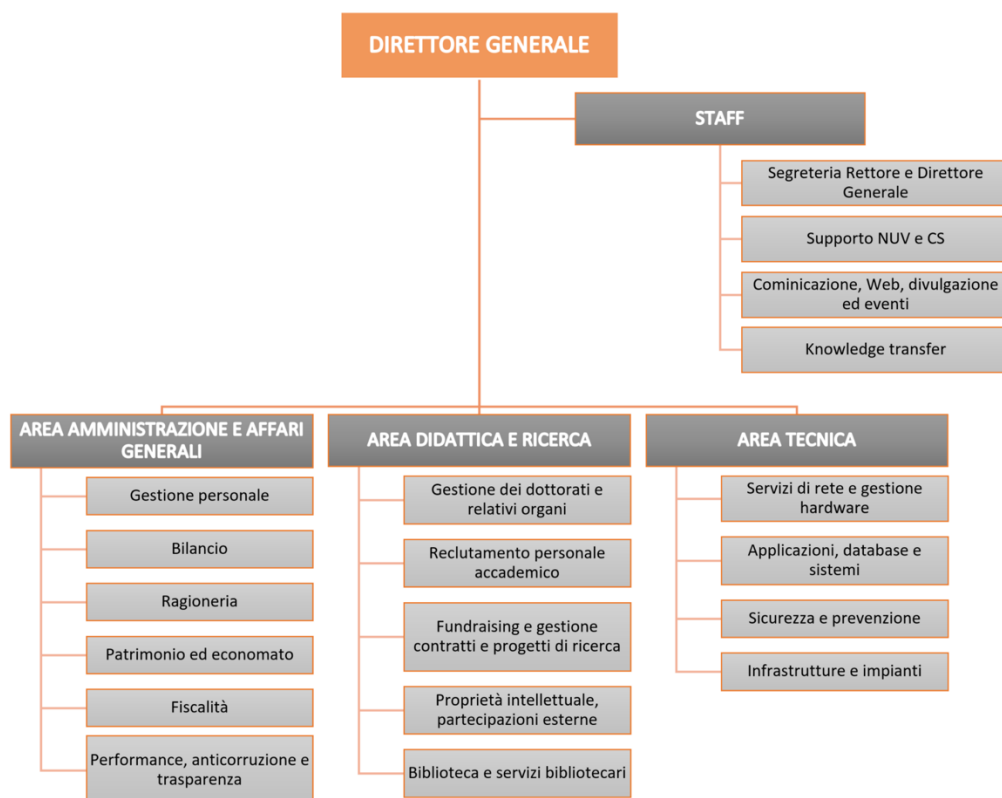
DIRETTORE GENERALE

STAFF

Segreteria Rettore e Direttore Generale

Supporto NUV e CS

Cominicazione, Web, divulgazione ed eventi

Knowledge transfer

AREA AMMINISTRAZIONE E AFFARI GENERALI

Gestione personale

Bilancio

Ragioneria

Patrimonio ed economato

Fiscalità

Performance, anticorruzione e trasparenza

AREA DIDATTICA E RICERCA

Gestione dei dottorati e relativi organi

Reclutamento personale accademico

Fundraising e gestione contratti e progetti di ricerca

Proprietà intellettuale, partecipazioni esterne

Biblioteca e servizi bibliotecari

AREA TECNICA

Servizi di rete e gestione hardware

Applicazioni, database e sistemi

Sicurezza e prevenzione

Infrastrutture e impianti